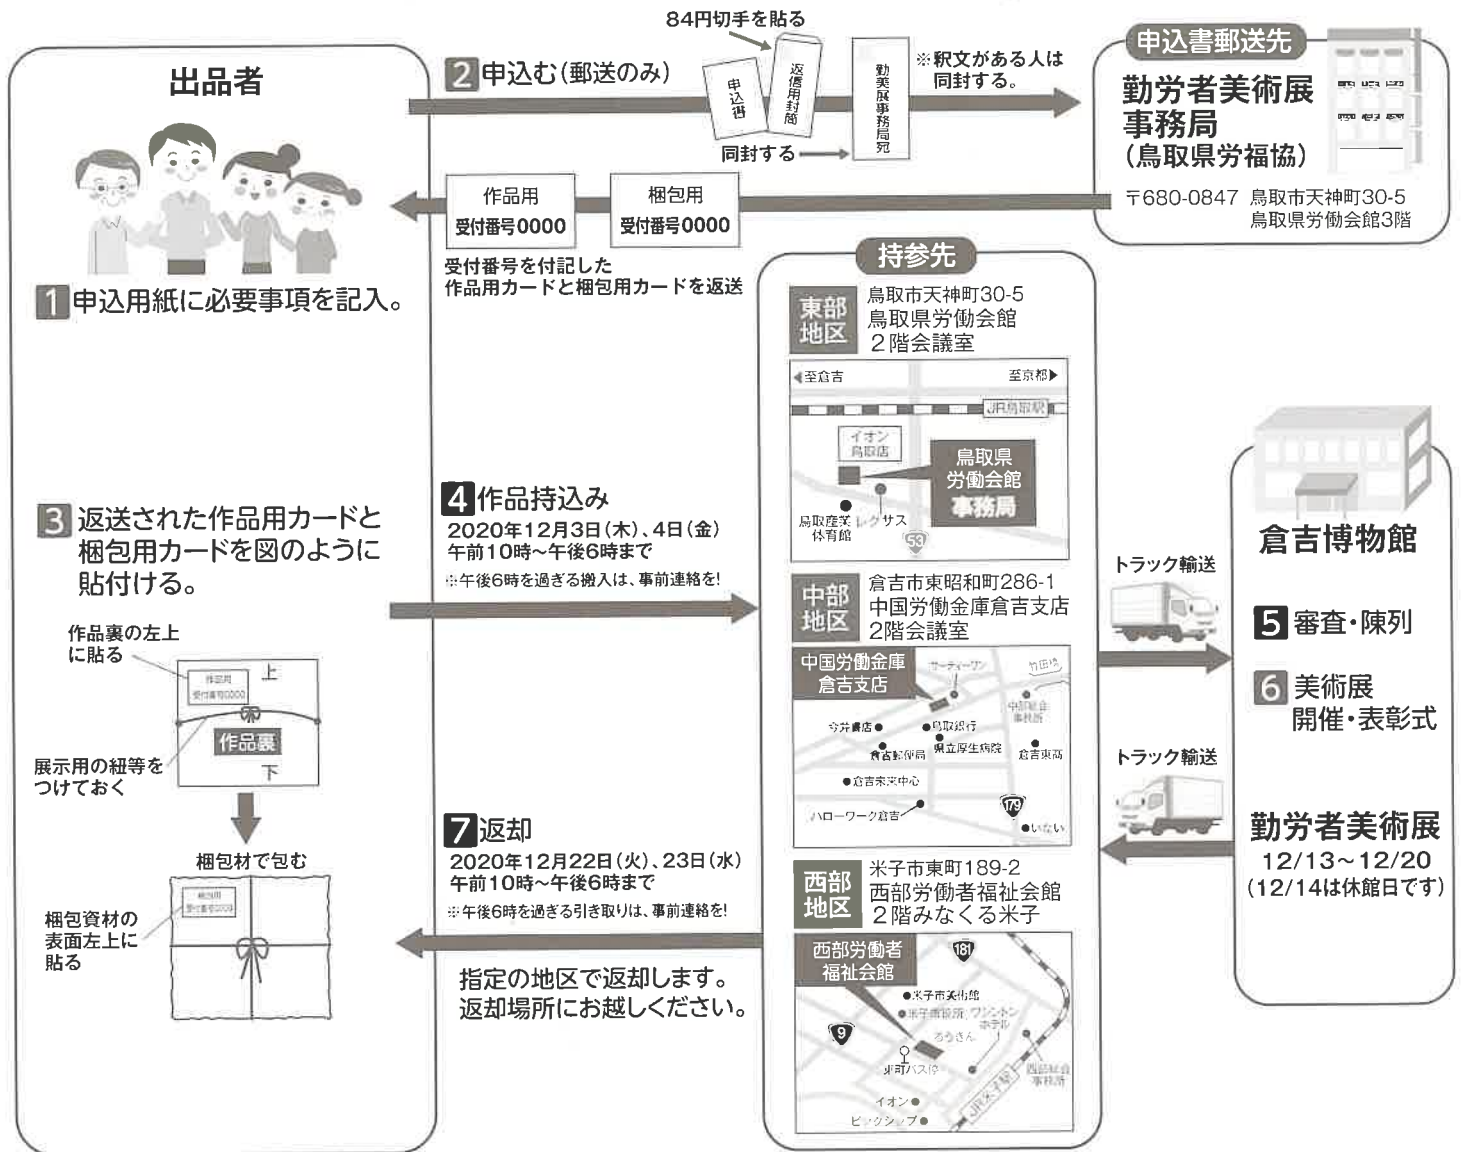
出品者

1 申込用紙に必要事項を記入。

84円切手を貼る

2 申込む(郵送のみ)

申込書

返信用封筒

勤美展事務局宛

※釈文がある人は同封する。

同封する

申込書郵送先

勤労者美術展事務局
(鳥取県労福協)

〒680-0847 鳥取市天神町30-5
鳥取県労働会館3階

作品用
受付番号0000

梱包用
受付番号0000

受付番号を付記した作品用カードと梱包用カードを返送

持参先

東部地区

鳥取市天神町30-5
鳥取県労働会館
2階会議室

至倉吉

至京都

JR鳥取駅

イオン鳥取店

鳥取県労働会館事務局

鳥取産業体育館

レクサス

53

3 返送された作品用カードと梱包用カードを図のように貼付ける。

作品裏の左上に貼る

作品用
受付番号0000

上

作品裏

下

展示用の紐等をつけておく

梱包材で包む

梱包用
受付番号0000

梱包資材の表面左上に貼る

4 作品持込み
2020年12月3日(木)、4日(金)
午前10時～午後6時まで
※午後6時を過ぎる搬入は、事前連絡を!

中部地区

倉吉市東昭和町286-1
中国労働金庫倉吉支店
2階会議室

中国労働金庫倉吉支店

サーティーワン

竹田川

中部総合事務所

今井書店

鳥取銀行

倉吉郵便局

県立厚生病院

倉吉東高

倉吉未来中心

ハローワーク倉吉

179

いない

トラック輸送

トラック輸送

倉吉博物館

5 審査・陳列

6 美術展開催・表彰式

勤労者美術展
12/13～12/20
(12/14は休館日です)

7 返却
2020年12月22日(火)、23日(水)
午前10時～午後6時まで
※午後6時を過ぎる引き取りは、事前連絡を!

指定の地区で返却します。返却場所にお越しください。

西部地区

米子市東町189-2
西部労働者福祉会館
2階みなくる米子

西部労働者福祉会館

181

米子市美術館

米子市役所 ワシントンホテル

ろうきん

9

米子バス停

西部総合事務所

イオン

ビッグシップ

JR米子駅